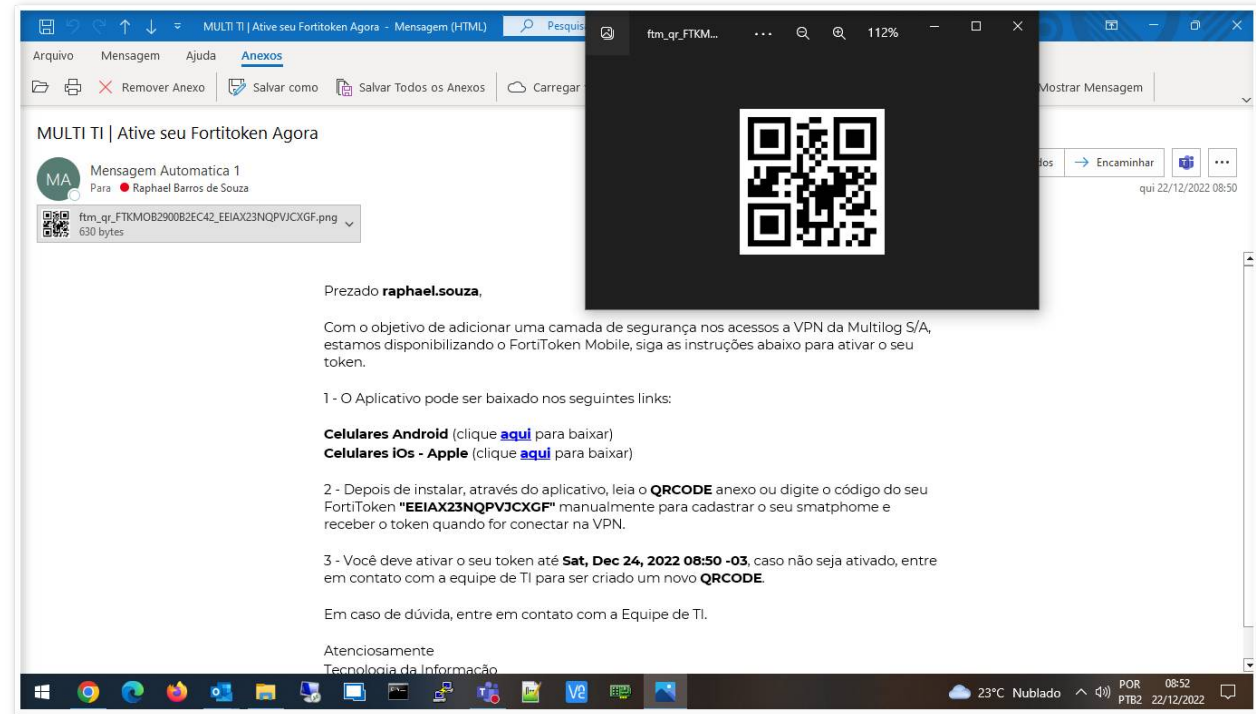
MULTI TI | Ative seu Fortitoken Agora - Mensagem (HTML)

Pesquis

ftm_qr_FTKM...

...

112%

Arquivo Mensagem Ajuda Anexos

Remover Anexo Salvar como Salvar Todos os Anexos Carregar

Mostrar Mensagem

MULTI TI | Ative seu Fortitoken Agora

MA

Mensagem Automatica 1

Para Raphael Barros de Souza

dos

Encaminhar

qui 22/12/2022 08:50

ftm_qr_FTKMOB2900B2EC42_EEIAX23NQPVJCXGF.png

630 bytes

Prezado **raphael.souza**,

Com o objetivo de adicionar uma camada de segurança nos acessos a VPN da Multilog S/A, estamos disponibilizando o FortiToken Mobile, siga as instruções abaixo para ativar o seu token.

1 - O Aplicativo pode ser baixado nos seguintes links:

**Celulares Android** (clique **aqui** para baixar)
**Celulares iOs - Apple** (clique **aqui** para baixar)

2 - Depois de instalar, através do aplicativo, leia o **QRCODE** anexo ou digite o código do seu FortiToken **"EEIAX23NQPVJCXGF"** manualmente para cadastrar o seu smatphome e receber o token quando for conectar na VPN.

3 - Você deve ativar o seu token até **Sat, Dec 24, 2022 08:50 -03**, caso não seja ativado, entre em contato com a equipe de TI para ser criado um novo **QRCODE**.

Em caso de dúvida, entre em contato com a Equipe de TI.

Atenciosamente
Tecnologia da Informação

23°C Nublado POR PTB2 08:52 22/12/2022